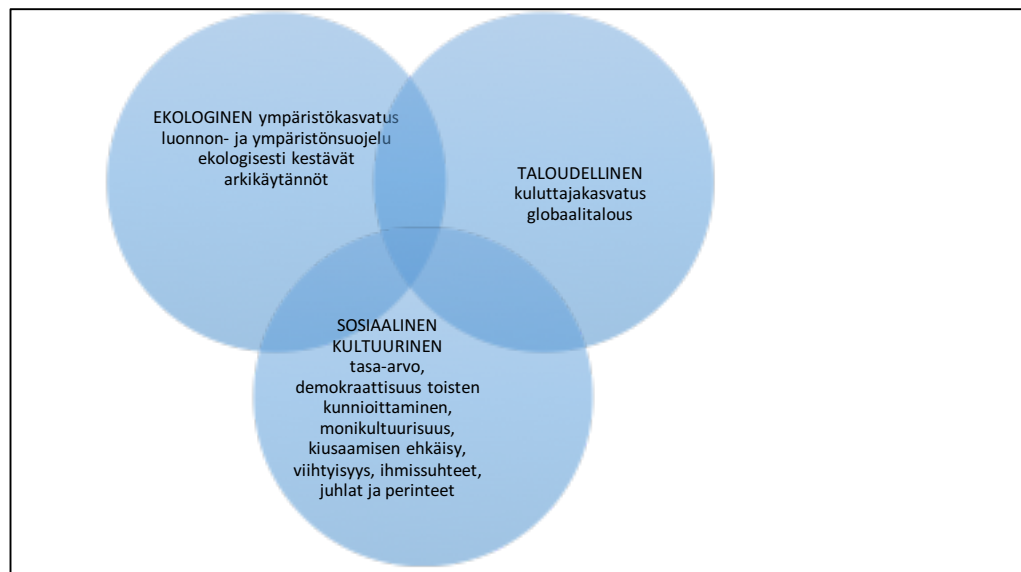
EKOLOGINEN ympäristökasvatus luonnon- ja ympäristönsuojelu ekologisesti kestävät arkikäytännöt

TALOUDELLINEN kuluttajakasvatus globaalitalous

SOSIAALINEN KULTUURINEN tasa-arvo, demokraattisuus toisten kunnioittaminen, monikultuurisuus, kiusaamisen ehkäisy, viihtyisyys, ihmissuhteet, juhlat ja perinteet